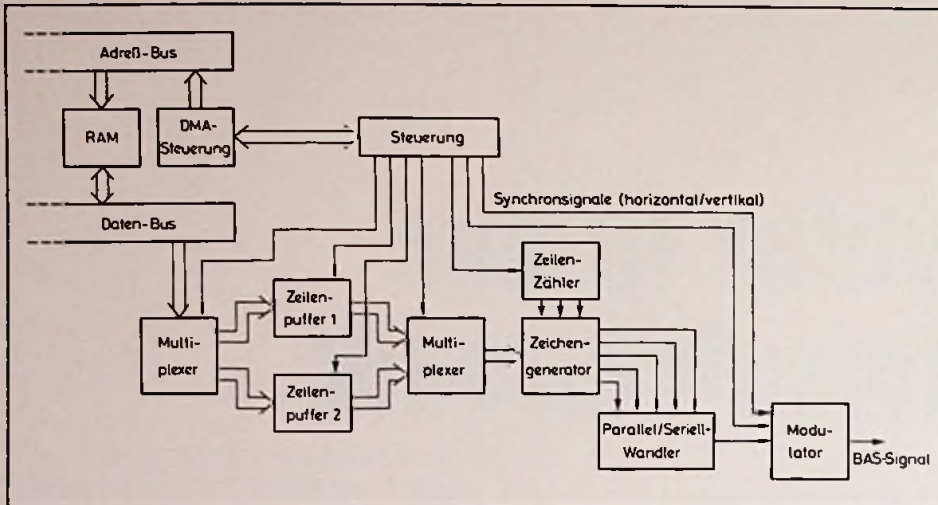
Adreß-Bus

RAM

DMA-Steuerung

Steuerung

Synchronsignale (horizontal/vertikal)

Daten-Bus

Zeilen-Zähler

Zeilen-puffer 1

Multi-plexer

Multi-plexer

Zeichen-generator

Zeilen-puffer 2

Parallel/Seriell-Wandler

Modu-lator

BAS-Signal